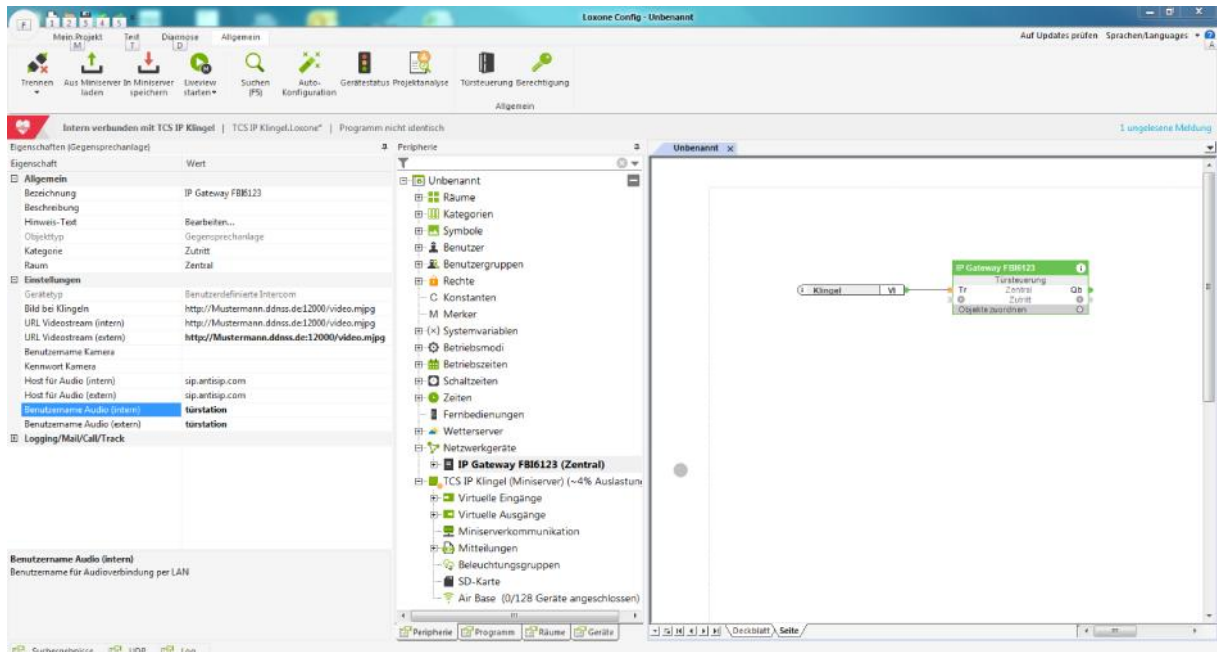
Loxone Config - Unbenannt

Mein Projekt M Test T Diagnose D Allgemein

Auf Updates prüfen Sprachen/Languages

Trennen Aus Miniserver laden In Miniserver speichern Liveview starten Suchen (F5) Auto-Konfiguration Gerätestatus Projektanalyse Türsteuerung Berechtigung

Allgemein

Intern verbunden mit TCS IP Klingel | TCS IP Klingel.Loxone* | Programm nicht identisch

1 ungelesene Meldung

Eigenschaften (Gegensprechanlage)

| Eigenschaft | Wert |
|---|---|
| Allgemein | |
| Bezeichnung | IP Gateway FBI6123 |
| Beschreibung | |
| Hinweis-Text | Bearbeiten... |
| Objekttyp | Gegensprechanlage |
| Kategorie | Zutritt |
| Raum | Zentral |
| Einstellungen | |
| Gerätetyp | Benutzerdefinierte Intercom |
| Bild bei Klingeln | http://Mustermann.ddnss.de:12000/video.mjpg |
| URL Videostream (intern) | http://Mustermann.ddnss.de:12000/video.mjpg |
| URL Videostream (extern) | http://Mustermann.ddnss.de:12000/video.mjpg |
| Benutzername Kamera | |
| Kennwort Kamera | |
| Host für Audio (intern) | sip.antisip.com |
| Host für Audio (extern) | sip.antisip.com |
| Benutzername Audio (intern) | türstation |
| Benutzername Audio (extern) | türstation |
| Logging/Mail/Call/Track | |

Benutzername Audio (intern)
Benutzername für Audioverbindung per LAN

Peripherie

Unbenannt
Räume
Kategorien
Symbole
Benutzer
Benutzergruppen
Rechte
C Konstanten
M Merker
(x) Systemvariablen
Betriebsmodi
Betriebszeiten
Schaltzeiten
Zeiten
Fernbedienungen
Wetterserver
Netzwerkgeräte
IP Gateway FBI6123 (Zentral)
TCS IP Klingel (Miniserver) (~4% Auslastun
Virtuelle Eingänge
Virtuelle Ausgänge
Miniserverkommunikation
Mitteilungen
Beleuchtungsgruppen
SD-Karte
Air Base (0/128 Geräte angeschlossen)

Peripherie Programm Räume Geräte

Unbenannt

Klingel VI

IP Gateway FBI6123
Türsteuerung
Tr Zentral Qb
Zutritt
Objekte zuordnen

Deckblatt Seite

Suchergebnisse UDP Log